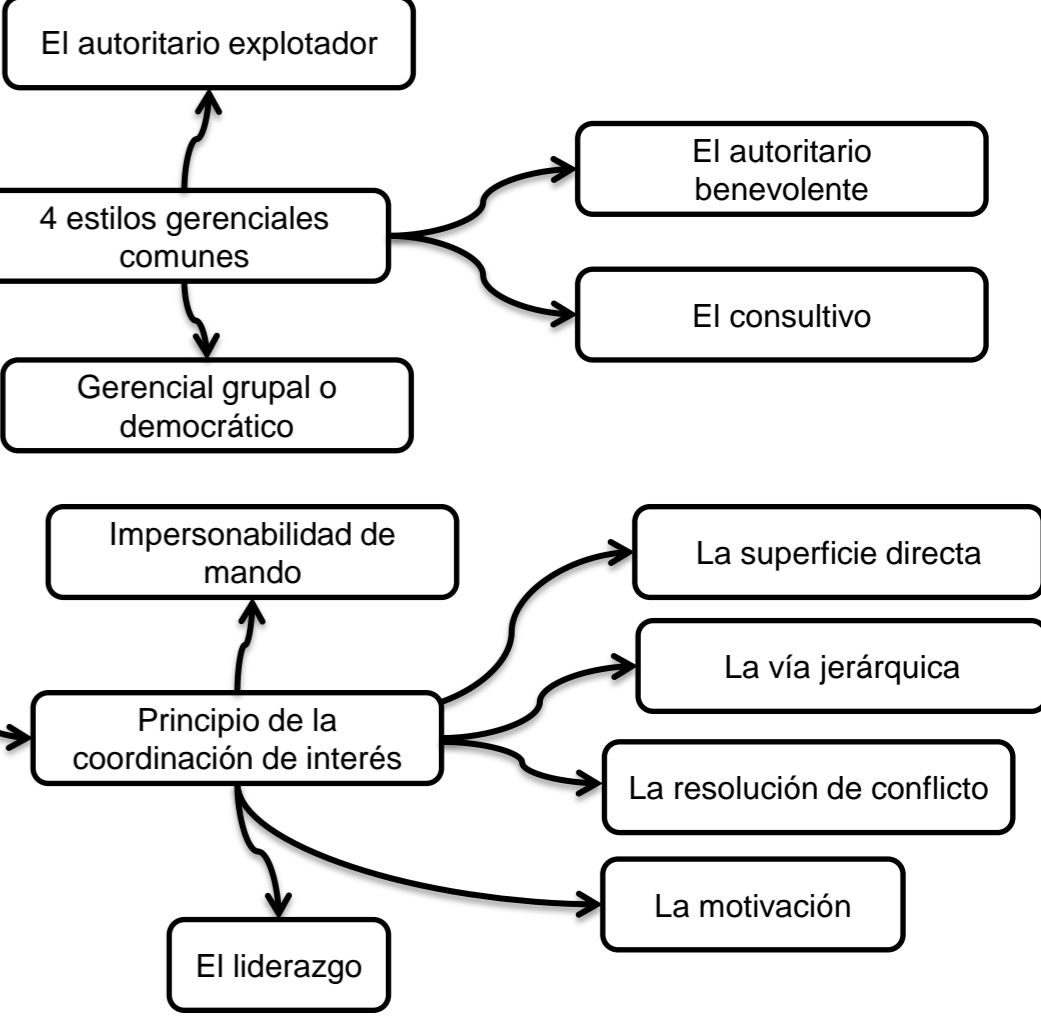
El autoritario explotador

4 estilos gerenciales comunes

El autoritario benevolente

El consultivo

Gerencial grupal o democrático

Impersonabilidad de mando

La superficie directa

La vía jerárquica

Principio de la coordinación de interés

La resolución de conflicto

La motivación

El liderazgo